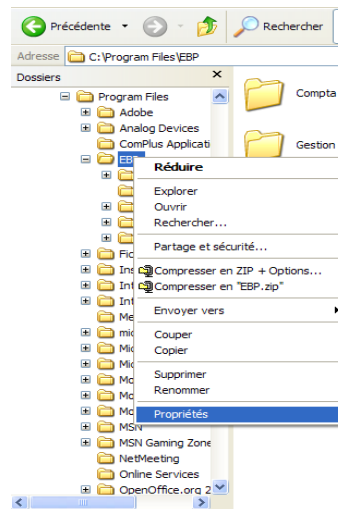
Précédente
Rechercher
Adresse C:\Program Files\EBP
Dossiers
Program Files
Adobe
Analog Devices
ComPlus Applicati
EBP
Fic
Ins
Int
Int
Me
mi
Mi
Mi
Mo
Mo
Mo
MSN
MSN Gaming Zone
NetMeeting
Online Services
OpenOffice.org 2
Compta
Gestion
Réduire
Explorer
Ouvrir
Rechercher...
Partage et sécurité...
Compresser en ZIP + Options...
Compresser en "EBP.zip"
Envoyer vers
Couper
Copier
Supprimer
Renommer
Propriétés